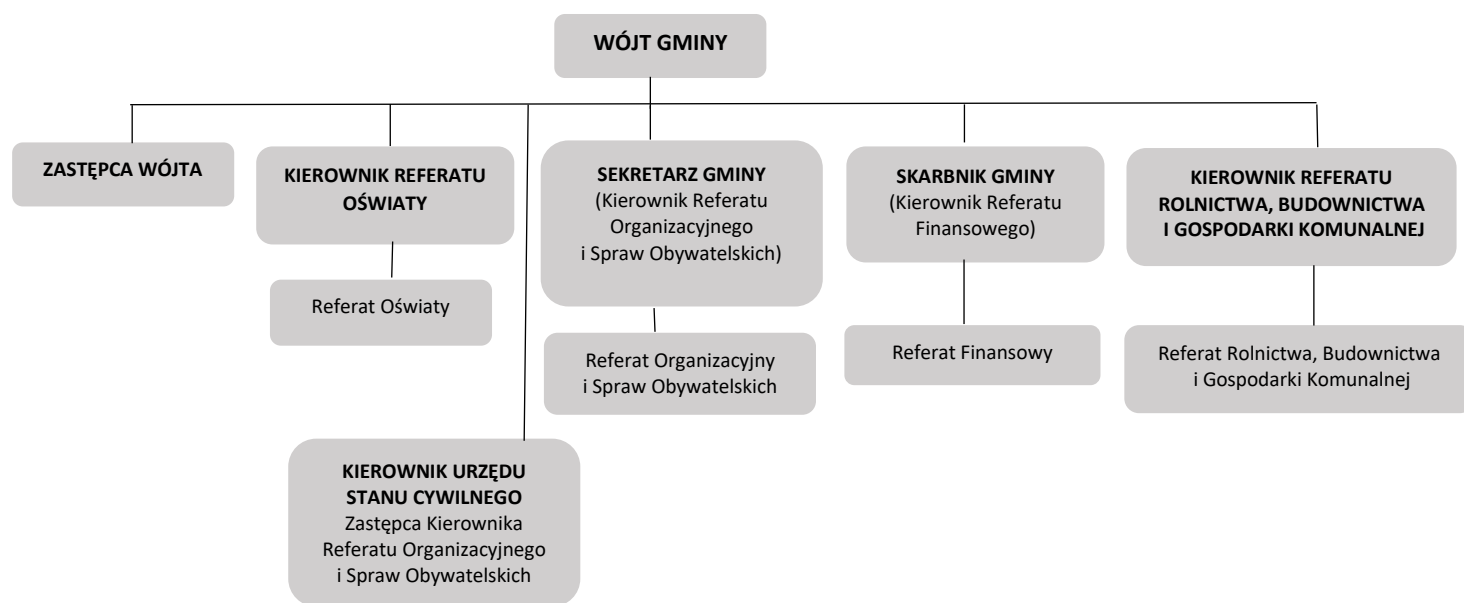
WÓJT GMINY

ZASTĘPCA WÓJTA

KIEROWNIK REFERATU OŚWIATY

Referat Oświaty

SEKRETARZ GMINY (Kierownik Referatu Organizacyjnego i Spraw Obywatelskich)

Referat Organizacyjny i Spraw Obywatelskich

SKARBNIK GMINY (Kierownik Referatu Finansowego)

Referat Finansowy

KIEROWNIK REFERATU ROLNICTWA, BUDOWNICTWA I GOSPODARKI KOMUNALNEJ

Referat Rolnictwa, Budownictwa i Gospodarki Komunalnej

KIEROWNIK URZĘDU STANU CYWILNEGO
Zastępca Kierownika Referatu Organizacyjnego i Spraw Obywatelskich